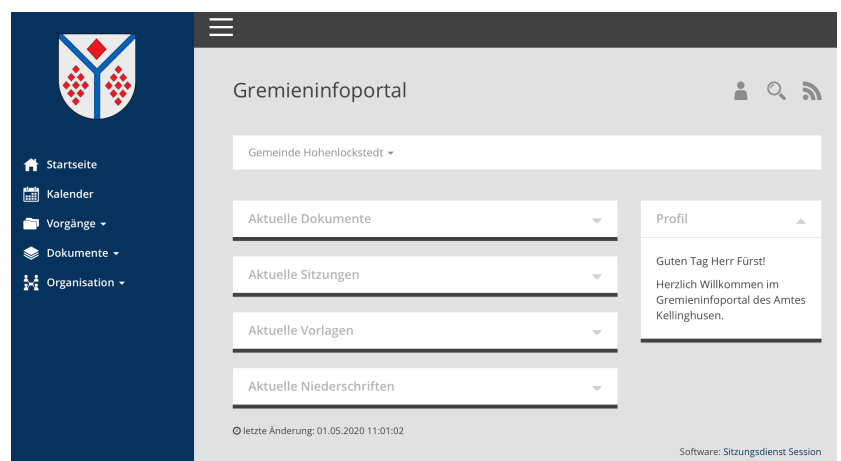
Startseite
Kalender
Vorgänge
Dokumente
Organisation

Gremieninfoportal

Gemeinde Hohenlockstedt

Aktuelle Dokumente

Aktuelle Sitzungen

Aktuelle Vorlagen

Aktuelle Niederschriften

Profil

Guten Tag Herr Fürst!

Herzlich Willkommen im Gremieninfoportal des Amtes Kellinghusen.

letzte Änderung: 01.05.2020 11:01:02

Software: Sitzungsdienst Session